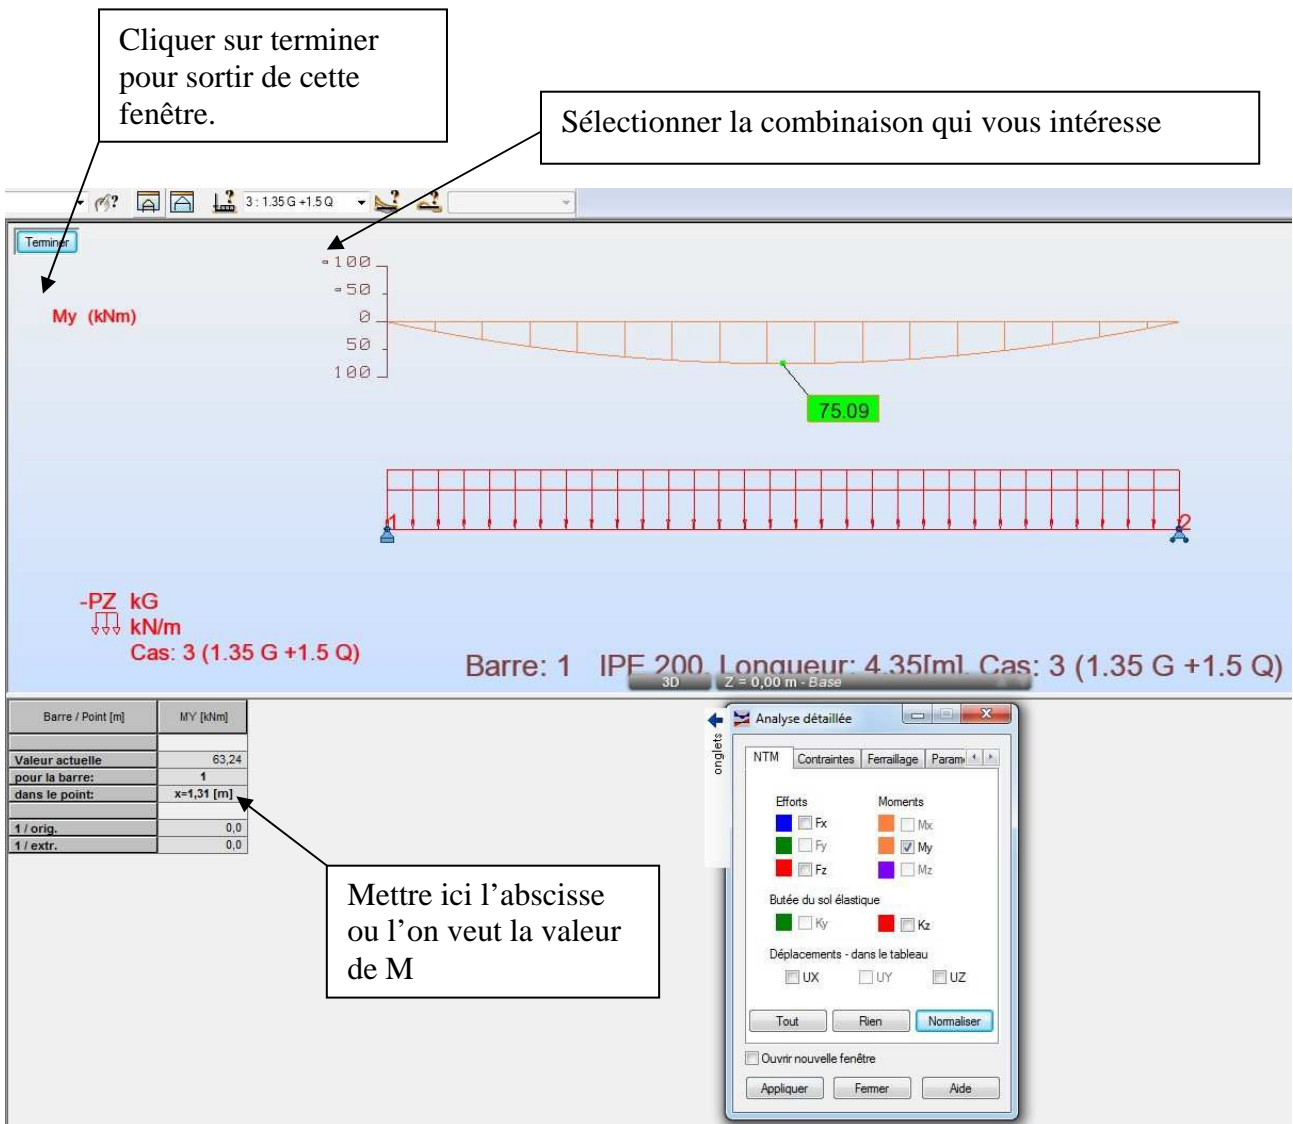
Cliquer sur terminer pour sortir de cette fenêtre.

Sélectionner la combinaison qui vous intéresse

3 : 1.35 G +1.5 Q

Terminer

My (kNm)

-100
-50
0
50
100

75.09

1

2

-PZ kG
kN/m
Cas: 3 (1.35 G +1.5 Q)

Barre: 1 IPE 200 Longueur: 4.35[m] Cas: 3 (1.35 G +1.5 Q)

3D

Z = 0,00 m - Base

| Barre / Point [m] | MY [kNm] |
|---|---|
| | |
| Valeur actuelle | 63,24 |
| pour la barre: | 1 |
| dans le point: | x=1,31 [m] |
| | |
| 1 / orig. | 0,0 |
| 1 / extr. | 0,0 |

Mettre ici l'abscisse ou l'on veut la valeur de M

onglets

Analyse détaillée

NTM Contraintes Ferraillage Param

Efforts
Fx
Fy
Fz

Moments
Mx
My
Mz

Butée du sol élastique
Ky
Kz

Déplacements - dans le tableau
UX UY UZ

Tout Rien Normaliser

Ouvrir nouvelle fenêtre

Appliquer Fermer Aide